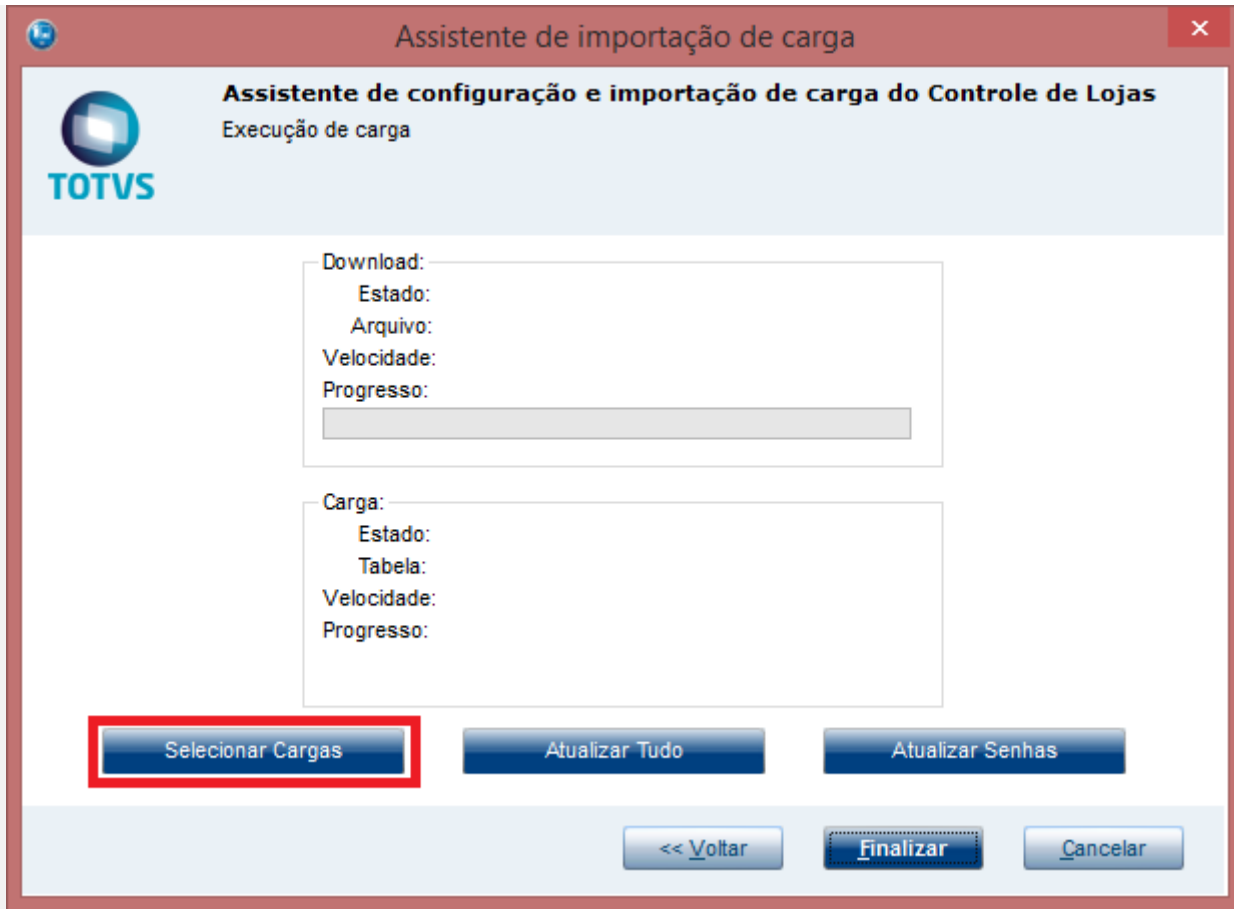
Assistente de importação de carga

×

TOTVS

Assistente de configuração e importação de carga do Controle de Lojas
Execução de carga

Download:
Estado:
Arquivo:
Velocidade:
Progresso:

Carga:
Estado:
Tabela:
Velocidade:
Progresso:

Selecionar Cargas

Atualizar Tudo

Atualizar Senhas

<< Voltar

Finalizar

Cancelar